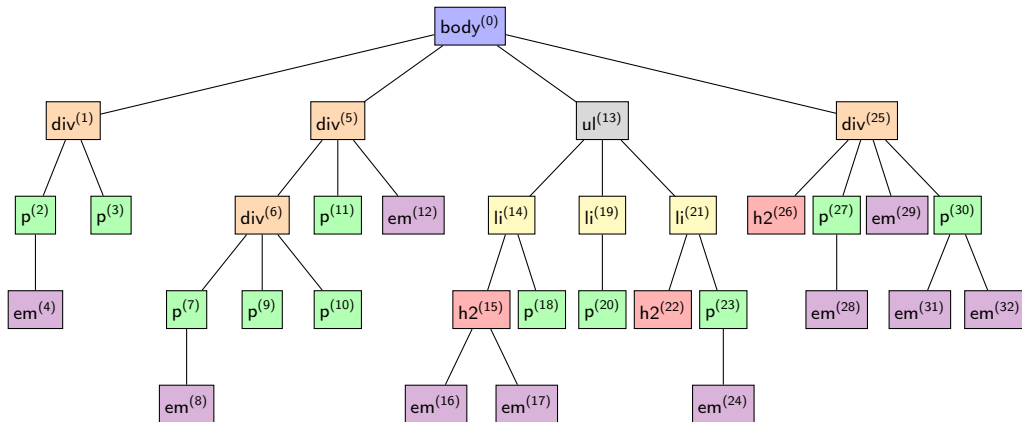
body$^{(0)}$

div$^{(1)}$ div$^{(5)}$ ul$^{(13)}$ div$^{(25)}$

p$^{(2)}$ p$^{(3)}$ div$^{(6)}$ p$^{(11)}$ em$^{(12)}$ li$^{(14)}$ li$^{(19)}$ li$^{(21)}$ h2$^{(26)}$ p$^{(27)}$ em$^{(29)}$ p$^{(30)}$

em$^{(4)}$ p$^{(7)}$ p$^{(9)}$ p$^{(10)}$ h2$^{(15)}$ p$^{(18)}$ p$^{(20)}$ h2$^{(22)}$ p$^{(23)}$ em$^{(28)}$ em$^{(31)}$ em$^{(32)}$

em$^{(8)}$ em$^{(16)}$ em$^{(17)}$ em$^{(24)}$